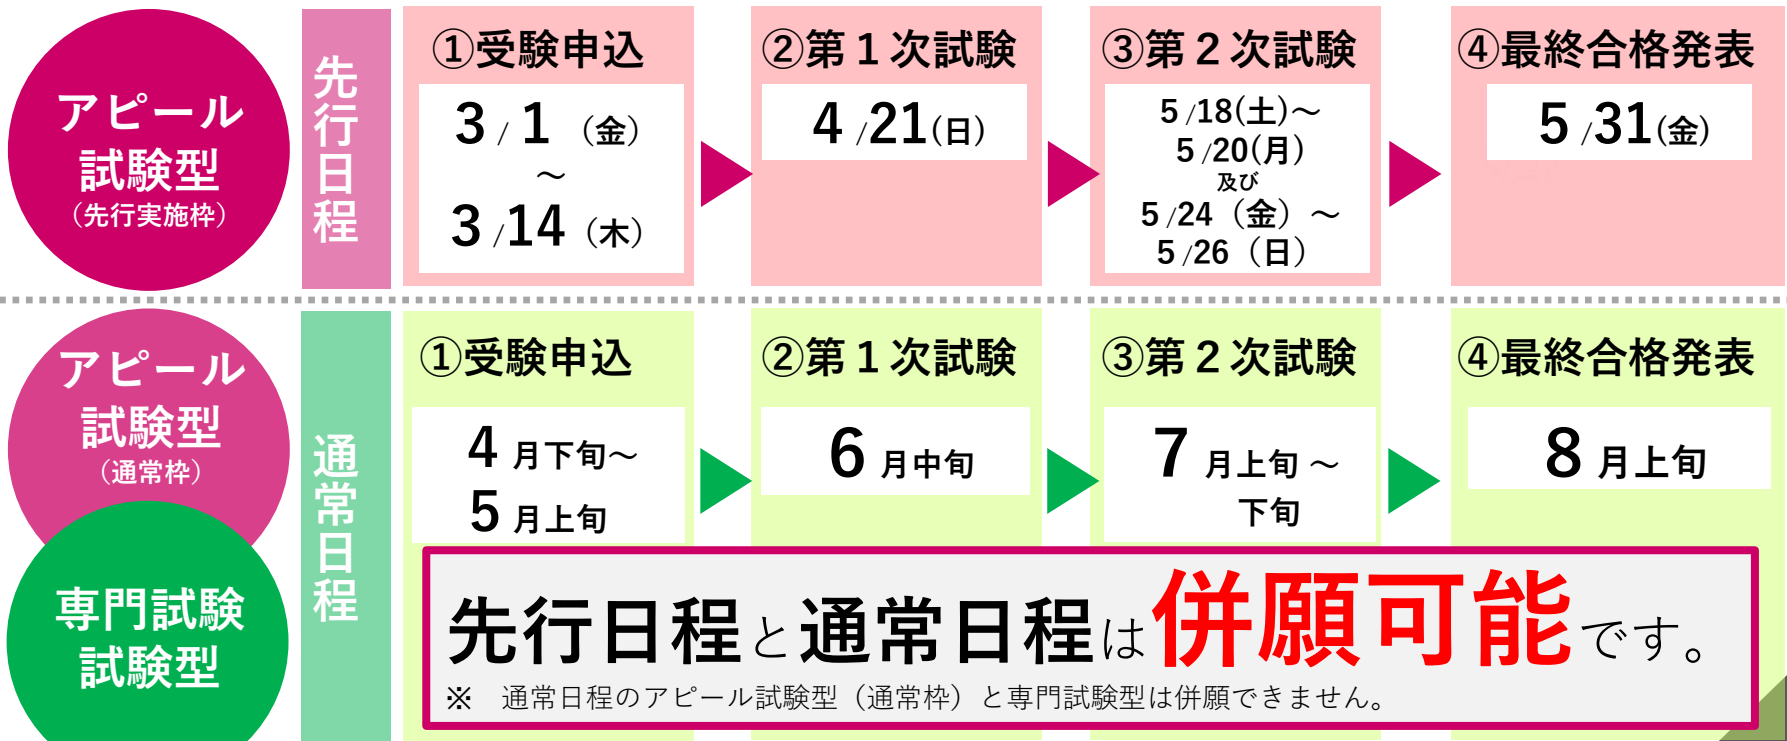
アピール試験型
（先行実施枠）

先行日程

①受験申込
3/1（金）
～
3/14（木）

②第１次試験
4/21(日)

③第２次試験
5/18(土)～
5/20(月)
及び
5/24（金）～
5/26（日）

④最終合格発表
5/31(金)

アピール試験型
（通常枠）

専門試験試験型

通常日程

①受験申込
4月下旬～
5月上旬

②第１次試験
6月中旬

③第２次試験
7月上旬～
下旬

④最終合格発表
8月上旬

先行日程と通常日程は併願可能です。
※　通常日程のアピール試験型（通常枠）と専門試験型は併願できません。